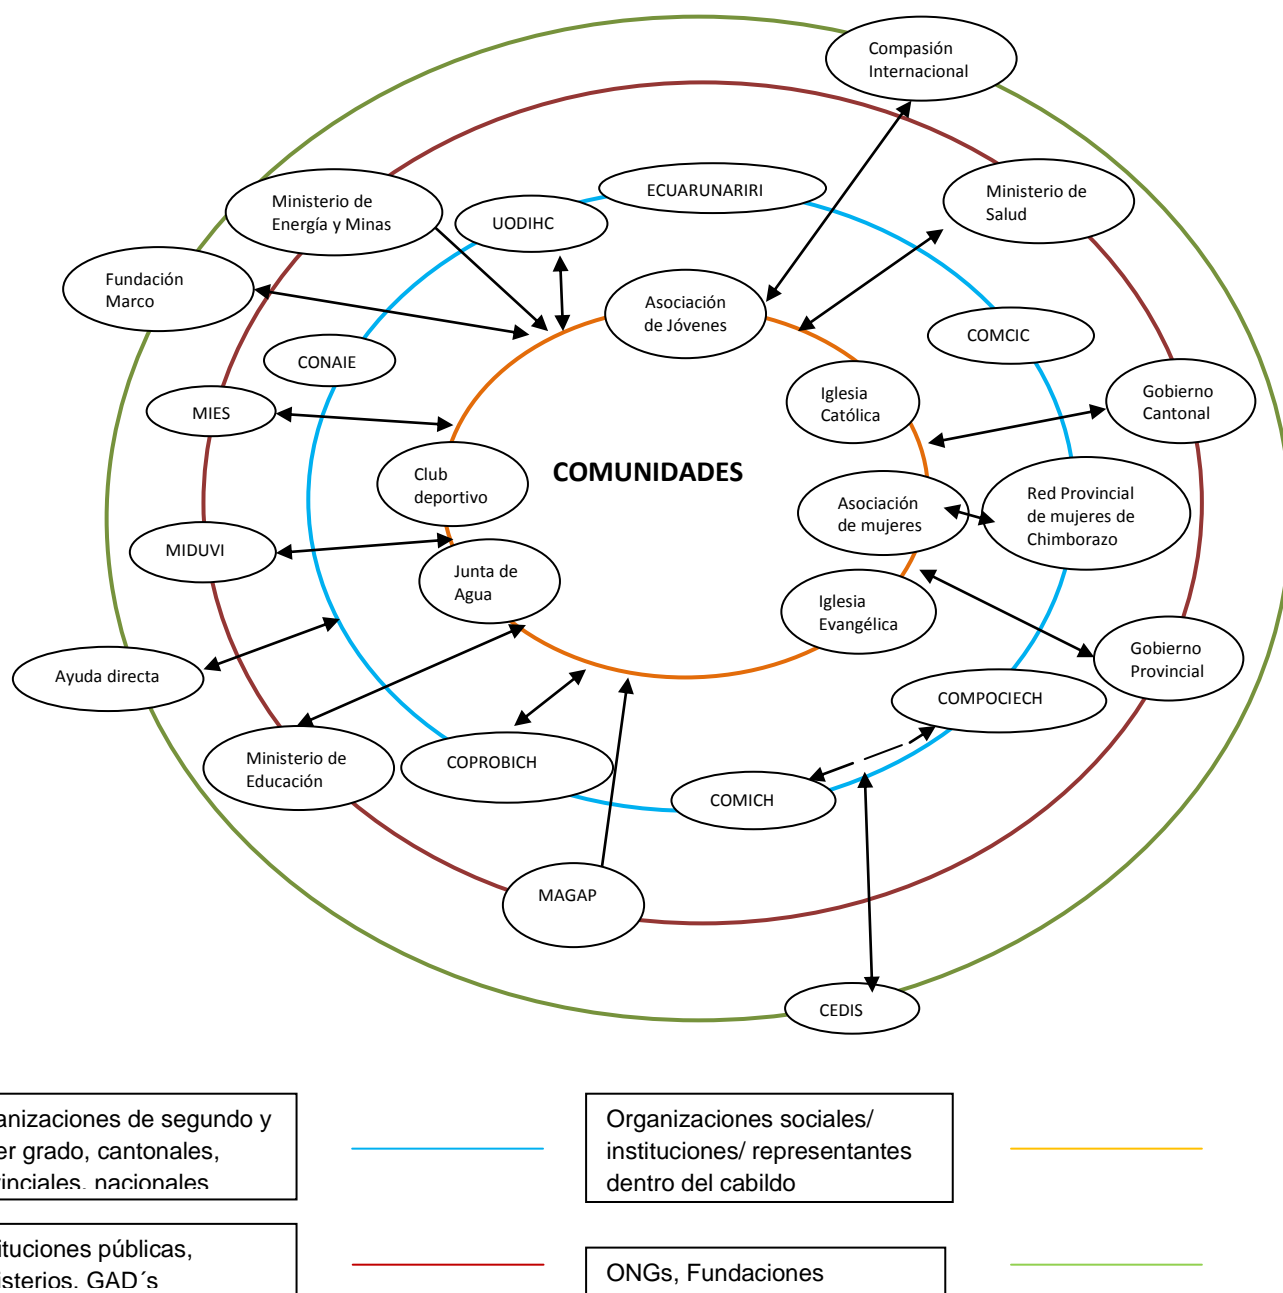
Compasión Internacional

Ministerio de Energía y Minas

ECUARUNARIRI

UODIHC

Ministerio de Salud

Fundación Marco

Asociación de Jóvenes

CONAIE

COMCIC

MIES

Iglesia Católica

Gobierno Cantonal

COMUNIDADES

Club deportivo

Asociación de mujeres

Red Provincial de mujeres de Chimborazo

MIDUVI

Junta de Agua

Iglesia Evangélica

Gobierno Provincial

Ayuda directa

COMPOCIECH

Ministerio de Educación

COPROBICH

COMICH

MAGAP

CEDIS

anizaciones de segundo y er grado, cantonales, inciales, nacionales

Organizaciones sociales/ instituciones/ representantes dentro del cabildo

ituciones públicas, isterios, GAD´s

ONGs, Fundaciones